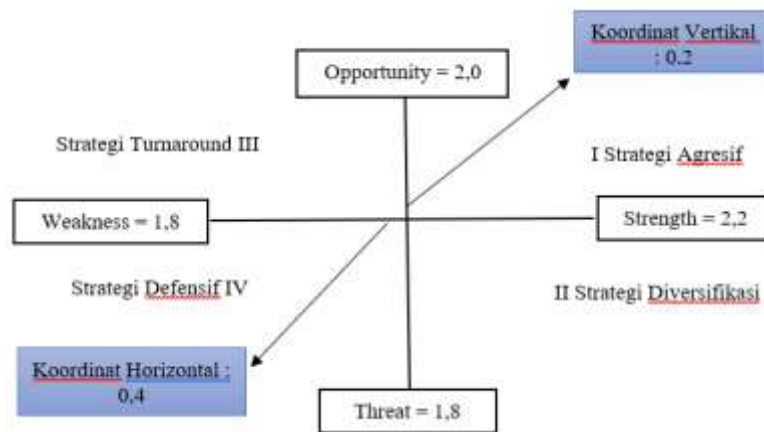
Koordinat Vertikal : 0.2

Opportunity = 2,0

Strategi Turnaround III

I Strategi Agresif

Weakness = 1,8

Strength = 2,2

Strategi Defensif IV

II Strategi Diversifikasi

Koordinat Horizontal : 0,4

Threat = 1,8